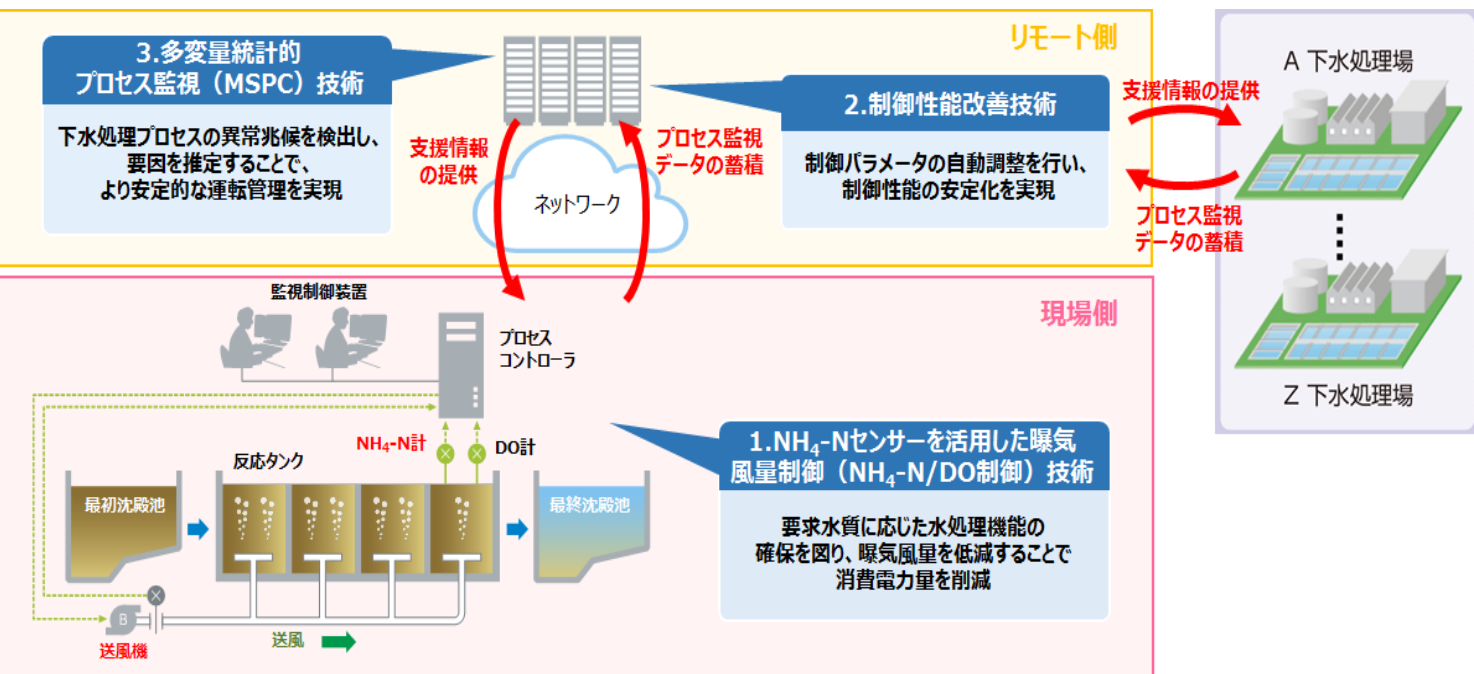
リモート側

3.多変量統計的プロセス監視（MSPC）技術

下水処理プロセスの異常兆候を検出し、要因を推定することで、より安定的な運転管理を実現

支援情報の提供

ネットワーク

プロセス監視データの蓄積

2.制御性能改善技術

制御パラメータの自動調整を行い、制御性能の安定化を実現

支援情報の提供

プロセス監視データの蓄積

A 下水処理場

Z 下水処理場

現場側

監視制御装置

プロセスコントローラ

$NH_4$-N計

DO計

反応タンク

最初沈殿池

最終沈殿池

B

送風機

送風

1.$NH_4$-Nセンサーを活用した曝気風量制御（$NH_4$-N/DO制御）技術

要求水質に応じた水処理機能の確保を図り、曝気風量を低減することで消費電力量を削減